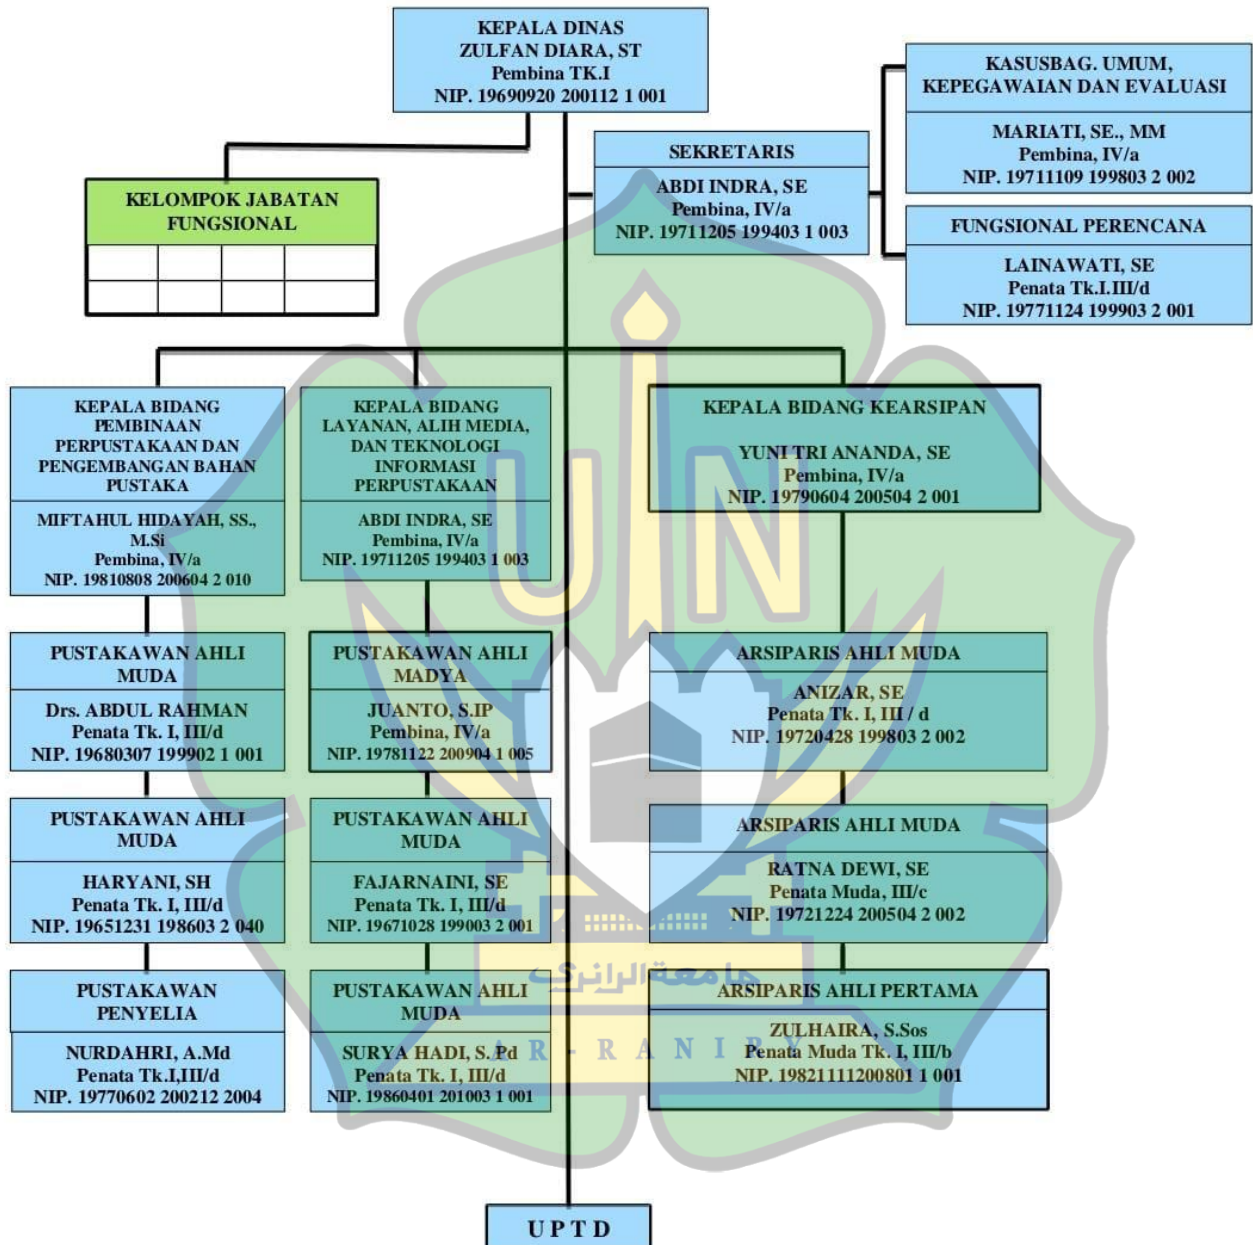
KEPALA DINAS
ZULFAN DIARA, ST
Pembina TK.I
NIP. 19690920 200112 1 001

KELOMPOK JABATAN FUNGSIONAL

SEKRETARIS
ABDI INDRA, SE
Pembina, IV/a
NIP. 19711205 199403 1 003

KASUSBAG. UMUM, KEPEGAWAIAN DAN EVALUASI
MARIATI, SE., MM
Pembina, IV/a
NIP. 19711109 199803 2 002

FUNGSIONAL PERENCANA
LAINAWATI, SE
Penata Tk.I.III/d
NIP. 19771124 199903 2 001

KEPALA BIDANG PEMBINAAN PERPUSTAKAAN DAN PENGEMBANGAN BAHAN PUSTAKA
MIFTAHUL HIDAYAH, SS., M.Si
Pembina, IV/a
NIP. 19810808 200604 2 010

PUSTAKAWAN AHLI MUDA
Drs. ABDUL RAHMAN
Penata Tk. I, III/d
NIP. 19680307 199902 1 001

PUSTAKAWAN AHLI MUDA
HARYANI, SH
Penata Tk. I, III/d
NIP. 19651231 198603 2 040

PUSTAKAWAN PENYELIA
NURDAHRI, A.Md
Penata Tk.I,III/d
NIP. 19770602 200212 2004

KEPALA BIDANG LAYANAN, ALIH MEDIA, DAN TEKNOLOGI INFORMASI PERPUSTAKAAN
ABDI INDRA, SE
Pembina, IV/a
NIP. 19711205 199403 1 003

PUSTAKAWAN AHLI MADYA
JUANTO, S.IP
Pembina, IV/a
NIP. 19781122 200904 1 005

PUSTAKAWAN AHLI MUDA
FAJARNAINI, SE
Penata Tk. I, III/d
NIP. 19671028 199003 2 001

PUSTAKAWAN AHLI MUDA
SURYA HADI, S. Pd
Penata Tk. I, III/d
NIP. 19860401 201003 1 001

KEPALA BIDANG KEARSIPAN
YUNI TRI ANANDA, SE
Pembina, IV/a
NIP. 19790604 200504 2 001

ARSIPARIS AHLI MUDA
ANIZAR, SE
Penata Tk. I, III / d
NIP. 19720428 199803 2 002

ARSIPARIS AHLI MUDA
RATNA DEWI, SE
Penata Muda, III/c
NIP. 19721224 200504 2 002

ARSIPARIS AHLI PERTAMA
ZULHAIRA, S.Sos
Penata Muda Tk. I, III/b
NIP. 19821111200801 1 001

UPTD

جامعة الرانري
AR-RANIRY